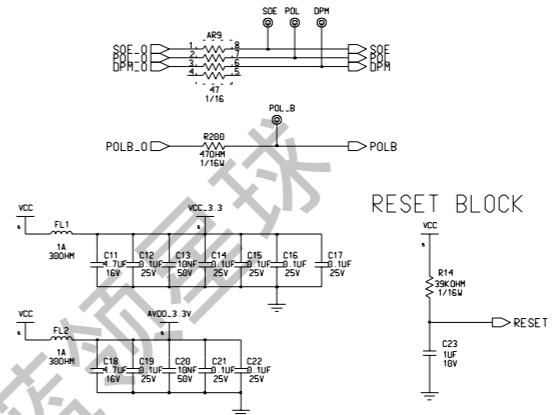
SOE POL DPM

AR9

SOE_O
POL_O
DPM_O

1 8
2 7
3 6
4 5

SOE
POL
DPM

47
1/16

POL_B

POLB_O

R200
47OHM
1/16W

POLB

RESET BLOCK

VCC

FL1
1A
30OHM

VCC_3.3

C11
4.7UF
16V

C12
0.1UF
25V

C13
10NF
50V

C14
0.1UF
25V

C15
0.1UF
25V

C16
0.1UF
25V

C17
0.1UF
25V

VCC

R14
39KOHM
1/16W

RESET

C23
1UF
10V

VCC

FL2
1A
30OHM

AVDD_3.3V

C18
4.7UF
16V

C19
0.1UF
25V

C20
10NF
50V

C21
0.1UF
25V

C22
0.1UF
25V